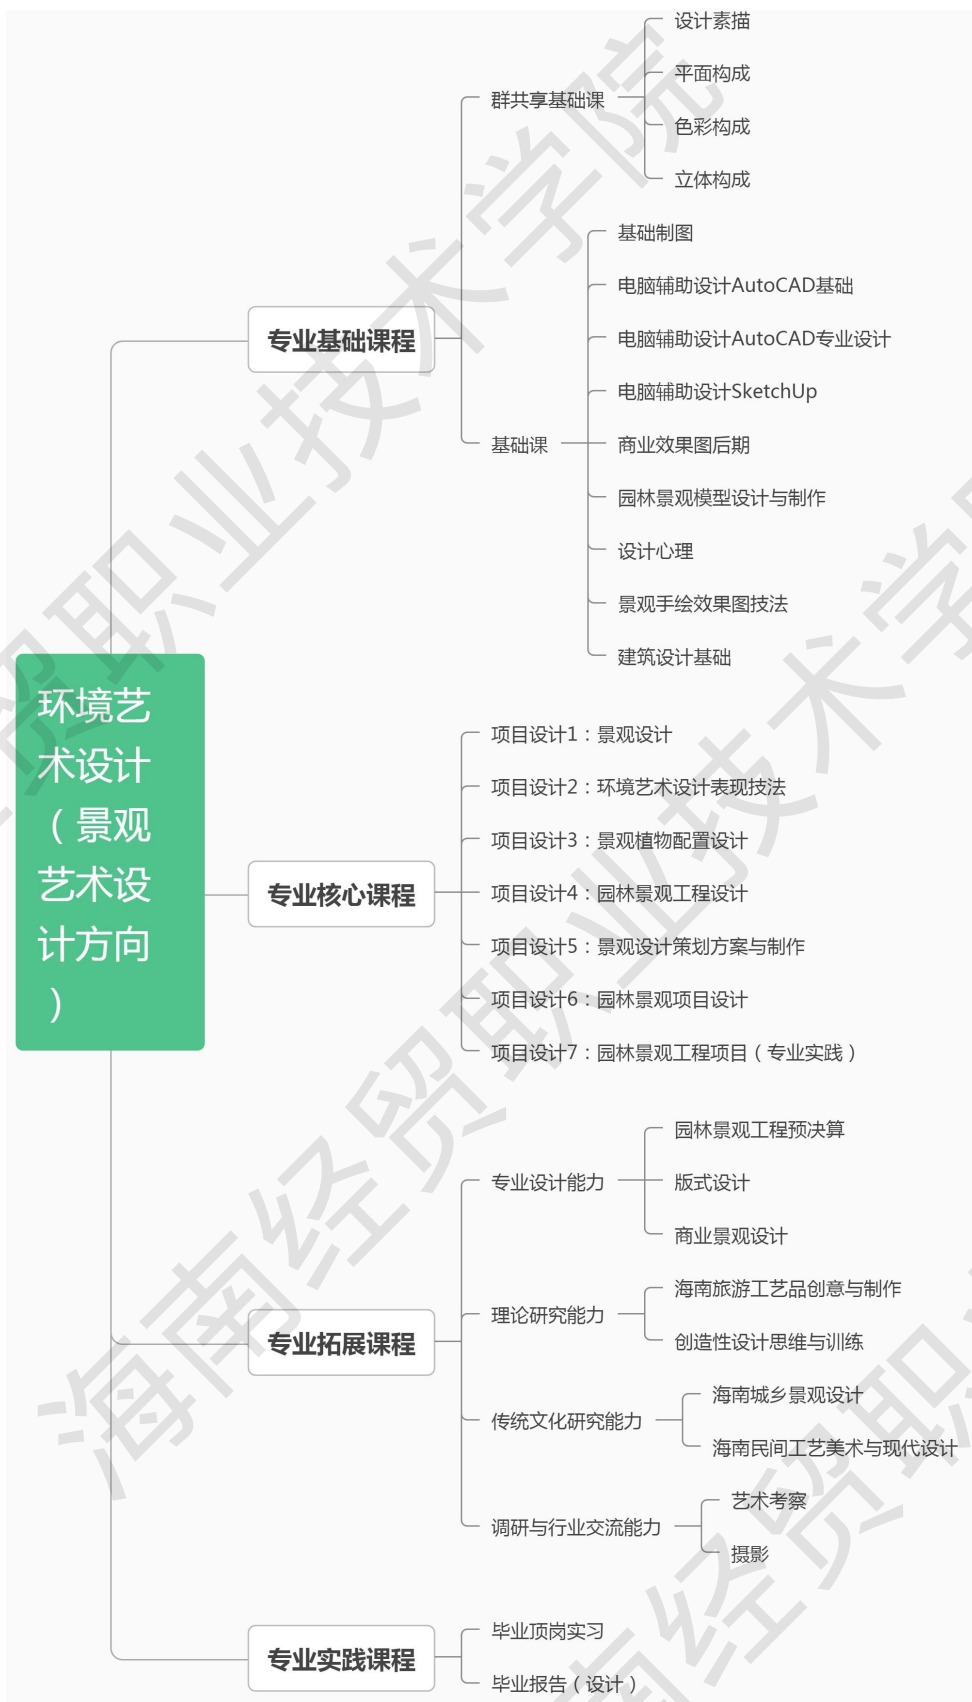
环境艺术设计（景观艺术设计方向）

专业基础课程

群共享基础课

设计素描

平面构成

色彩构成

立体构成

基础课

基础制图

电脑辅助设计AutoCAD基础

电脑辅助设计AutoCAD专业设计

电脑辅助设计SketchUp

商业效果图后期

园林景观模型设计与制作

设计心理

景观手绘效果图技法

建筑设计基础

专业核心课程

项目设计1：景观设计

项目设计2：环境艺术设计表现技法

项目设计3：景观植物配置设计

项目设计4：园林景观工程设计

项目设计5：景观设计策划方案与制作

项目设计6：园林景观项目设计

项目设计7：园林景观工程项目（专业实践）

专业拓展课程

专业设计能力

园林景观工程预决算

版式设计

商业景观设计

理论研究能力

海南旅游工艺品创意与制作

创造性设计思维与训练

传统文化研究能力

海南城乡景观设计

海南民间工艺美术与现代设计

调研与行业交流能力

艺术考察

摄影

专业实践课程

毕业顶岗实习

毕业报告（设计）

海南经贸职业技术学院